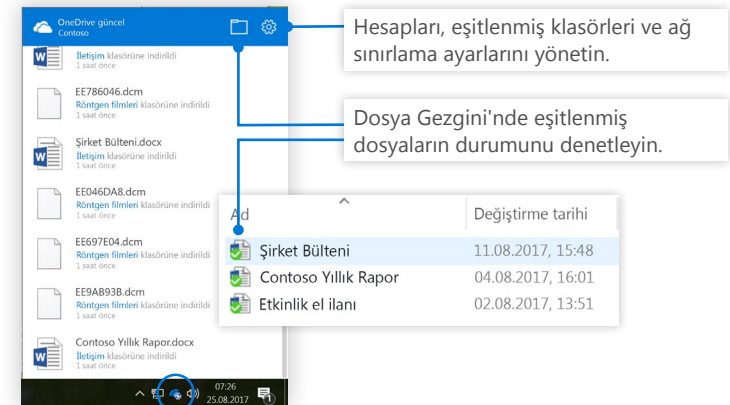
OneDrive güncel
Contoso

İletişim klasörüne indirildi
1 saat önce

EE786046.dcm
Röntgen filmleri klasörüne indirildi
1 saat önce

Şirket Bülteni.docx
İletişim klasörüne indirildi
1 saat önce

EE046DA8.dcm
Röntgen filmleri klasörüne indirildi
1 saat önce

EE697E04.dcm
Röntgen filmleri klasörüne indirildi
1 saat önce

EE9AB93B.dcm
Röntgen filmleri klasörüne indirildi
1 saat önce

Contoso Yıllık Rapor.docx
İletişim klasörüne indirildi
1 saat önce

07:26
25.08.2017

Hesapları, eşitlenmiş klasörleri ve ağ sınırlama ayarlarını yönetin.

Dosya Gezgini'nde eşitlenmiş dosyaların durumunu denetleyin.

| Ad | Değiştirme tarihi |
|---|---|
| Şirket Bülteni | 11.08.2017, 15:48 |
| Contoso Yıllık Rapor | 04.08.2017, 16:01 |
| Etkinlik el ilanı | 02.08.2017, 13:51 |